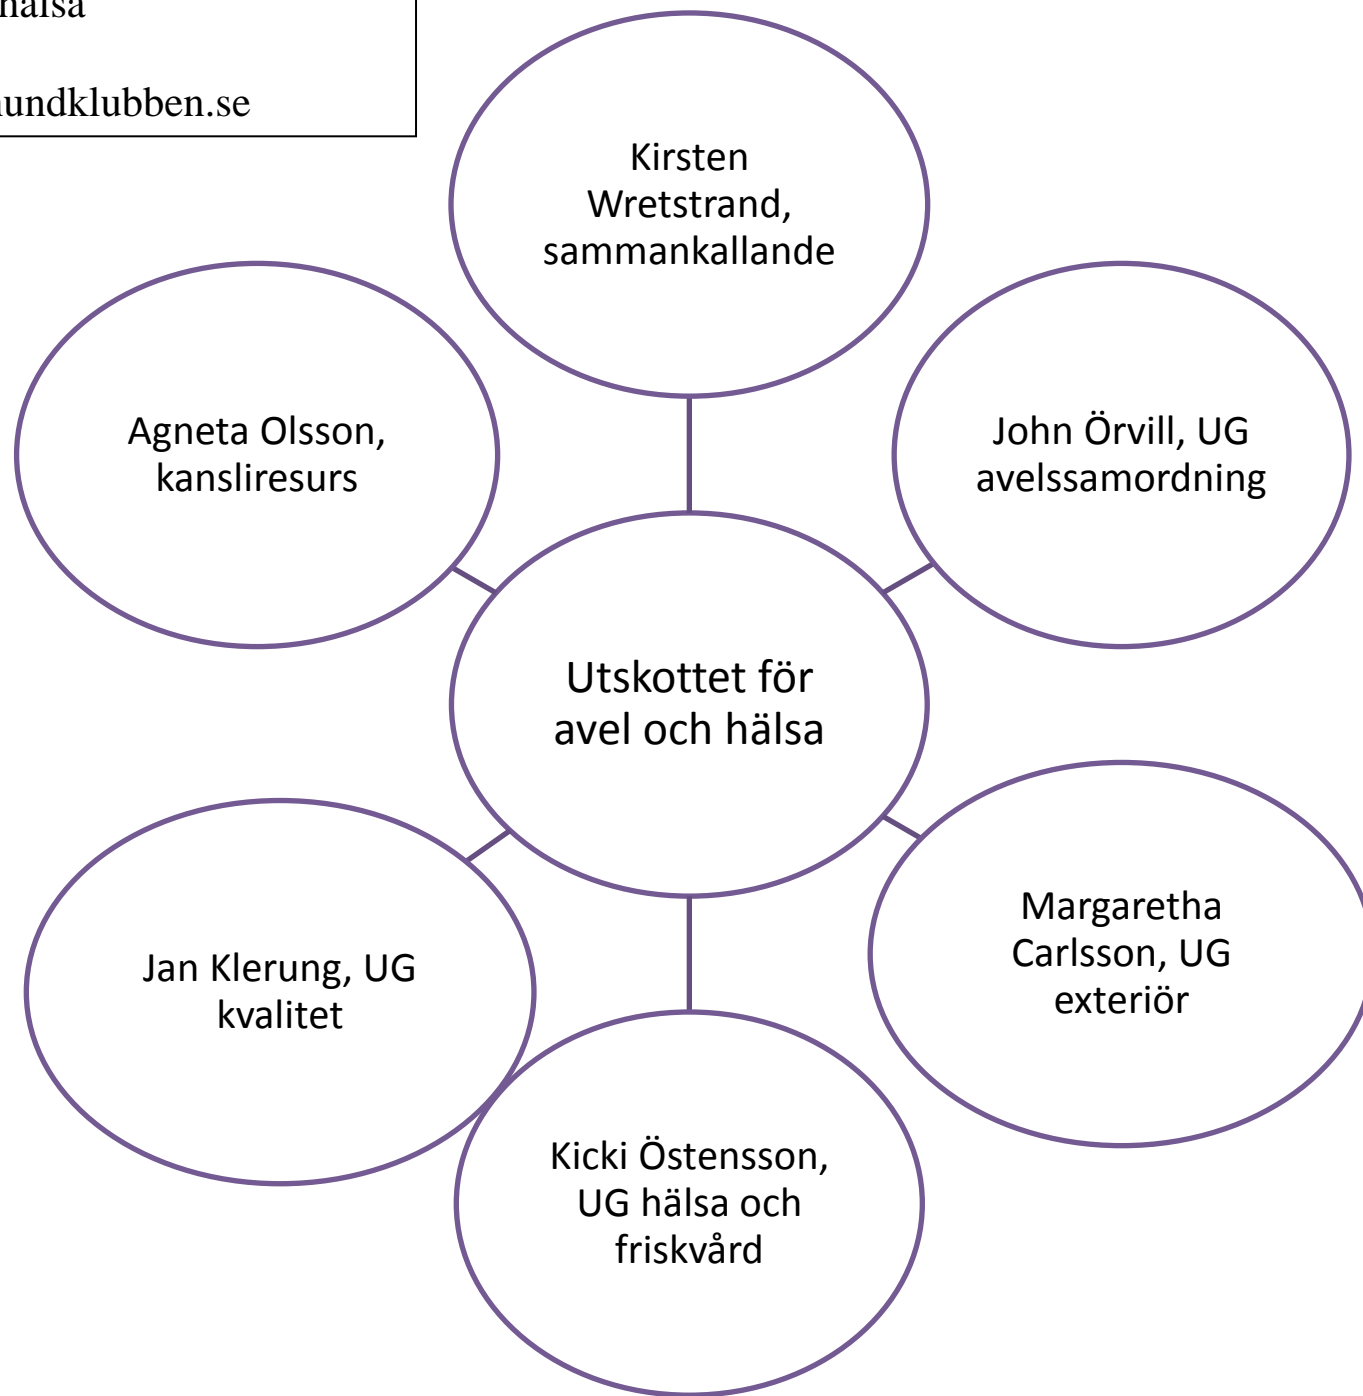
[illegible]hälsa

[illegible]undklubben.se

Kirsten Wretstrand, sammankallande

Agneta Olsson, kansliresurs

John Örvill, UG avelssamordning

Utskottet för avel och hälsa

Jan Klerung, UG kvalitet

Margaretha Carlsson, UG exteriör

Kicki Östensson, UG hälsa och friskvård